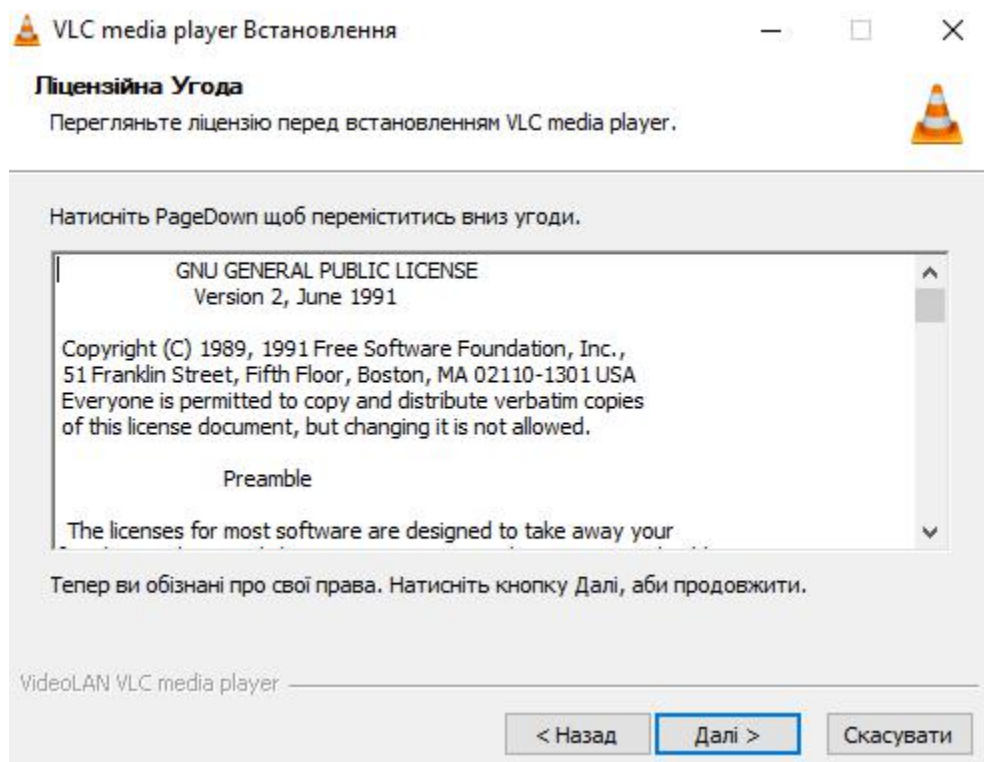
VLC media player Встановлення

Ліцензійна Угода

Перегляньте ліцензію перед встановленням VLC media player.

Натисніть PageDown щоб переміститись вниз угоди.

GNU GENERAL PUBLIC LICENSE
Version 2, June 1991

Copyright (C) 1989, 1991 Free Software Foundation, Inc., 51 Franklin Street, Fifth Floor, Boston, MA 02110-1301 USA Everyone is permitted to copy and distribute verbatim copies of this license document, but changing it is not allowed.

Preamble

The licenses for most software are designed to take away your

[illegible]

Тепер ви обізнані про свої права. Натисніть кнопку Далі, аби продовжити.

VideoLAN VLC media player

< Назад | Далі > | Скасувати